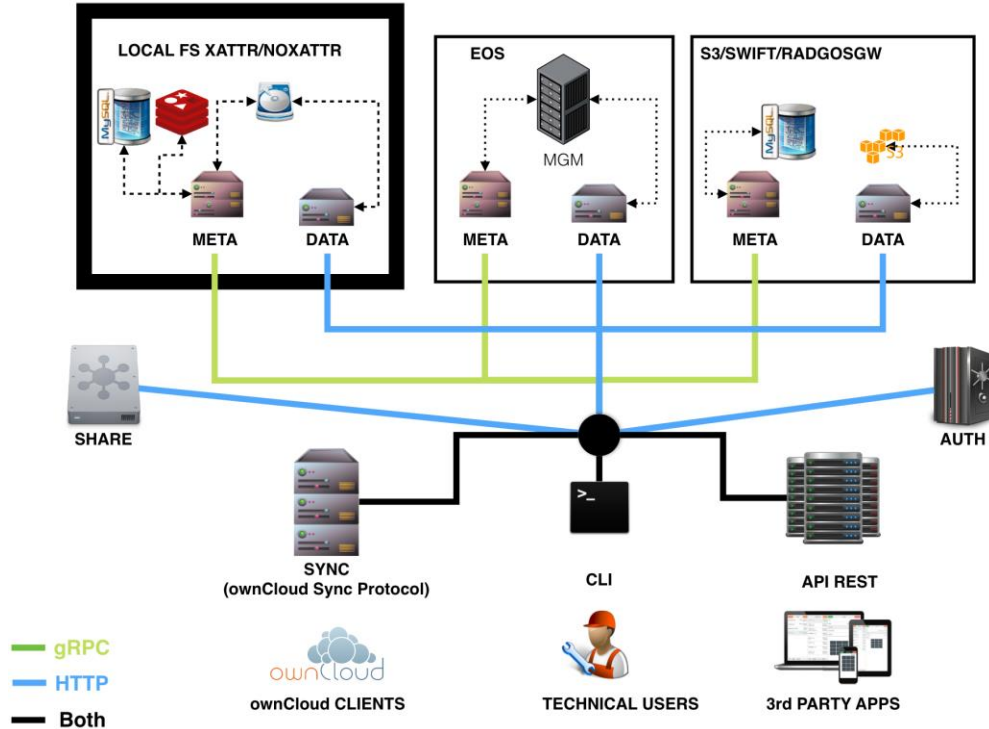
LOCAL FS XATTR/NOXATTR

MySQL

META DATA

EOS

MGM

META DATA

S3/SWIFT/RADGOSGW

MySQL

S3

META DATA

SHARE

AUTH

SYNC
(ownCloud Sync Protocol)

>_

CLI

API REST

gRPC
HTTP
Both

ownCloud

ownCloud CLIENTS

TECHNICAL USERS

3rd PARTY APPS